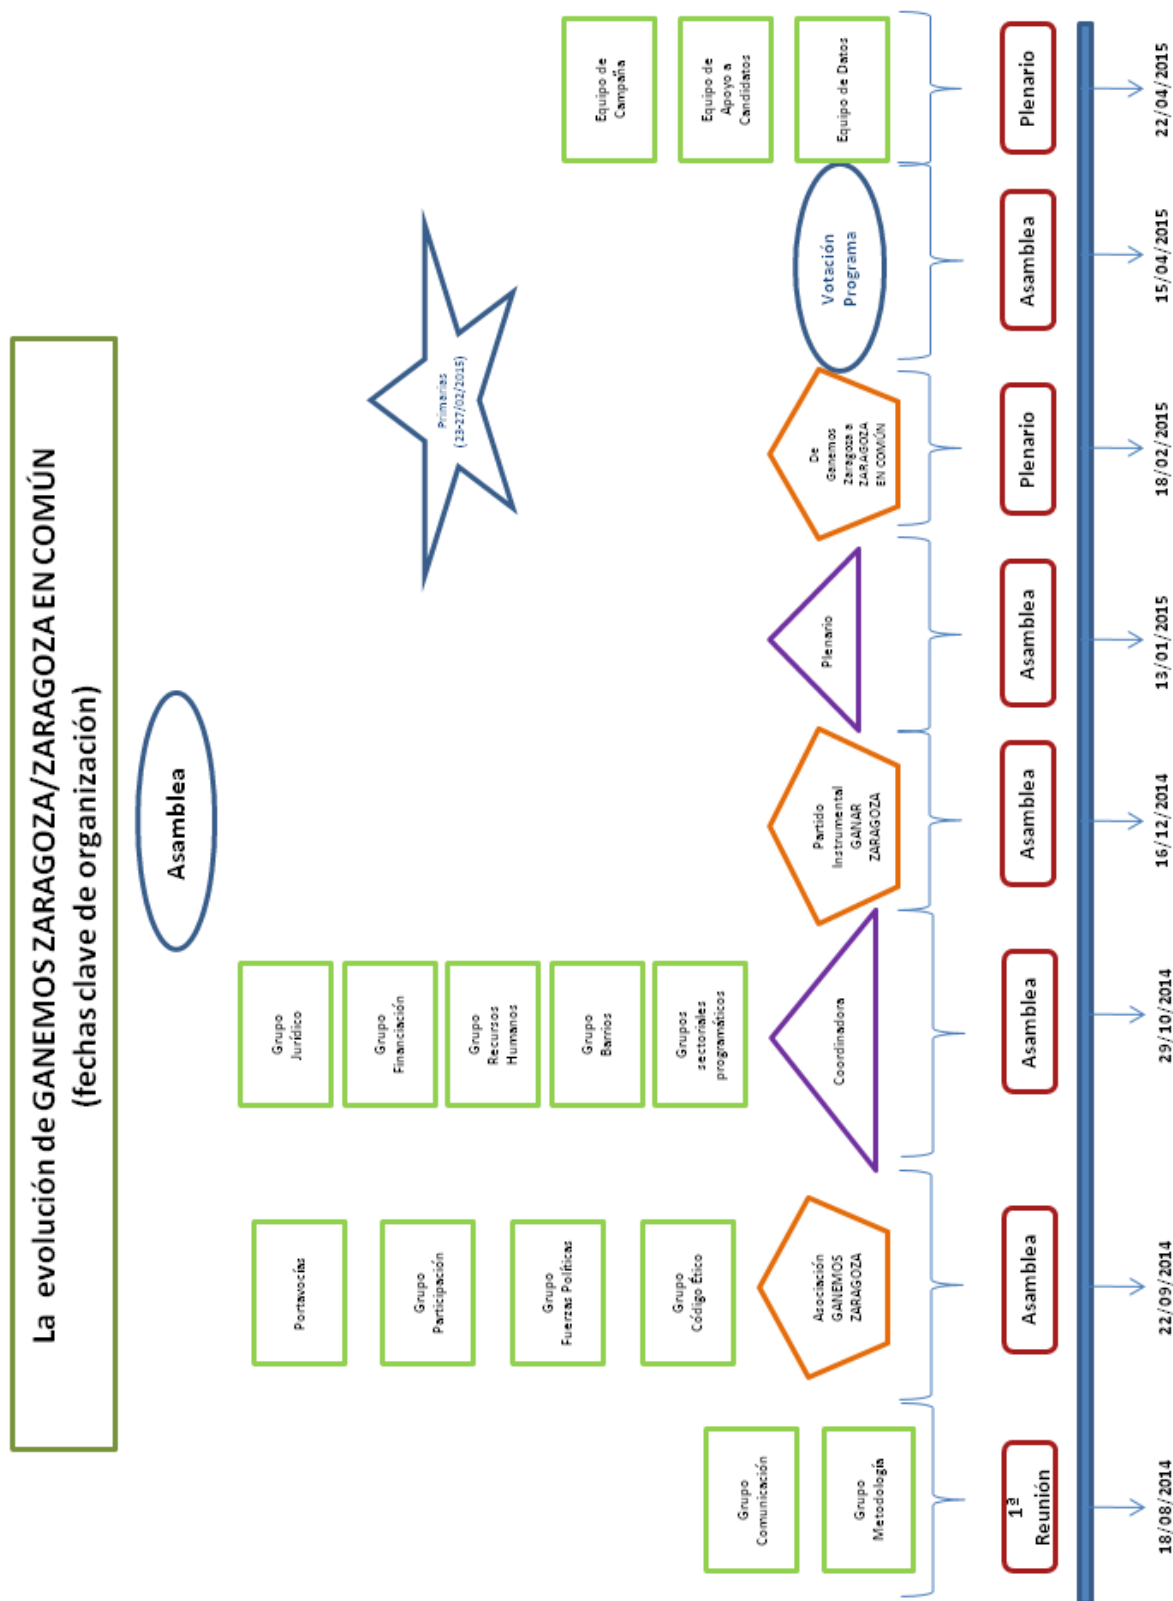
La evolución de GANEMOS ZARAGOZA/ZARAGOZA EN COMÚN
(fechas clave de organización)

Asamblea

18/08/2014
1ª Reunión
Grupo Comunicación
Grupo Metodología

22/09/2014
Asamblea
Asociación GANEMOS ZARAGOZA
Portavocías
Grupo Participación
Grupo Fuerzas Políticas
Grupo Código Ético

29/10/2014
Asamblea
Coordinadora
Grupo Jurídico
Grupo Financiación
Grupo Recursos Humanos
Grupo Barrios
Grupos sectoriales programáticos

16/12/2014
Asamblea
Partido Instrumental GANAR ZARAGOZA

13/01/2015
Asamblea
Plenario

18/02/2015
Plenario
De Ganemos Zaragoza a ZARAGOZA EN COMÚN
Primarias (23-27/02/2015)

15/04/2015
Asamblea
Votación Programa

22/04/2015
Plenario
Equipo de Campaña
Equipo de Apoyo a Candidatos
Equipo de Datos